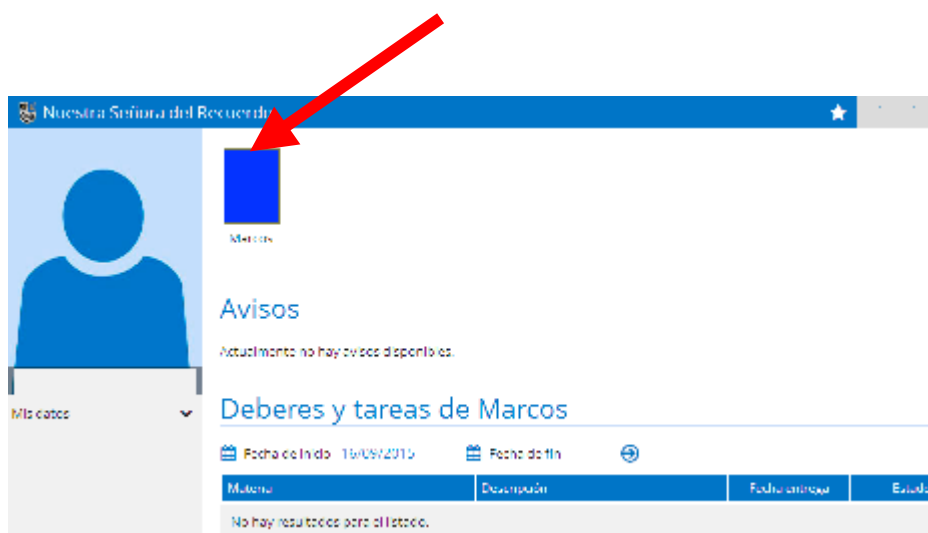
Nuestra Señora del Recuerdo

Marcos

Avisos

Actualmente no hay avisos disponibles.

Mis datos

Deberes y tareas de Marcos

Fecha de inicio 16/09/2015 Fecha de fin

| Materia | Descripción | Fecha entrega | Estado |
|---|---|---|---|
| No hay resultados para el listado. | | | |